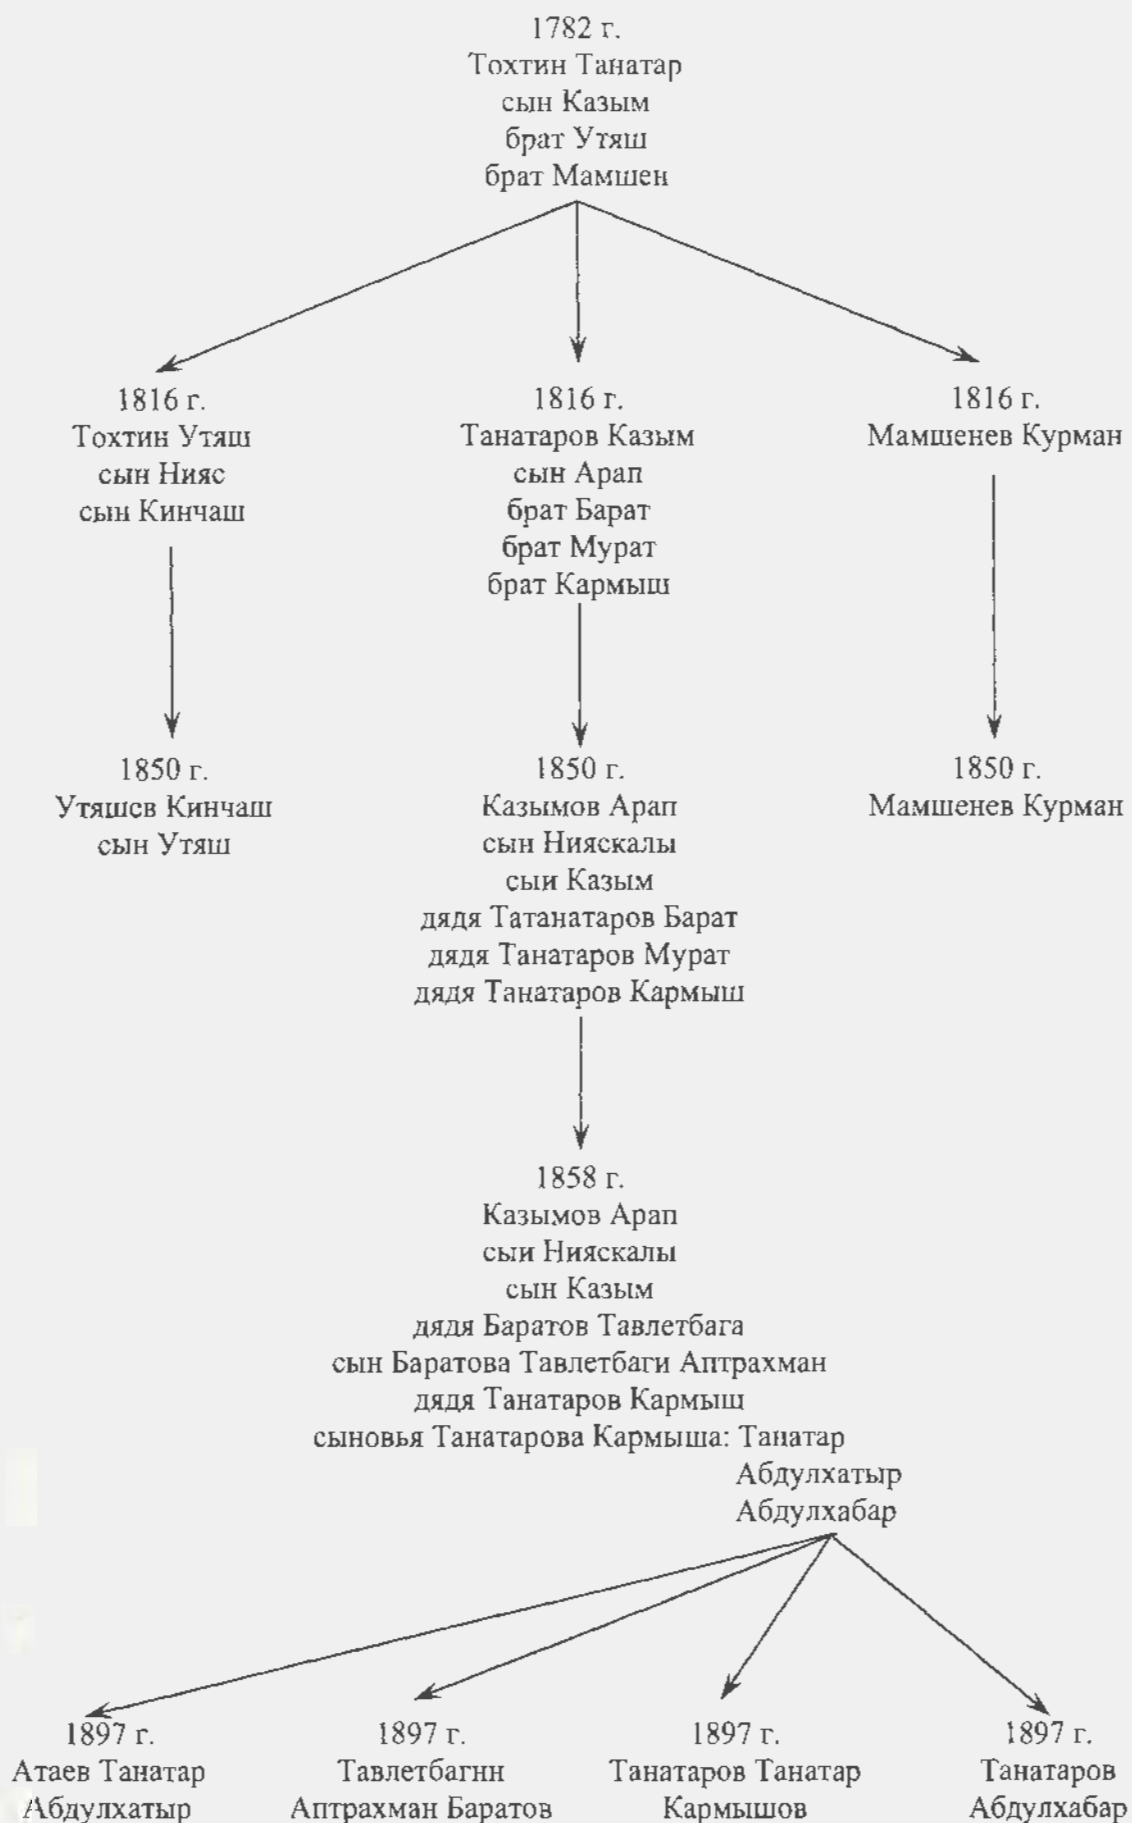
1782 г.
Тохтин Танатар
сын Казым
брат Утяш
брат Мамшен

1816 г.
Тохтин Утяш
сын Нияс
сын Кинчаш

1816 г.
Танатаров Казым
сын Арап
брат Барат
брат Мурат
брат Кармыш

1816 г.
Мамшенев Курман

1850 г.
Утяшсв Кинчаш
сын Утяш

1850 г.
Казымов Арап
сын Нияскалы
сыи Казым
дядя Татанатаров Барат
дядя Танатаров Мурат
дядя Танатаров Кармыш

1850 г.
Мамшенев Курман

1858 г.
Казымов Арап
сыи Нияскалы
сын Казым
дядя Баратов Тавлетбага
сын Баратова Тавлетбаги Аптрахман
дядя Танатаров Кармыш
сыновья Танатарова Кармыша: Танатар
Абдулхатыр
Абдулхабар

1897 г.
Атаев Танатар
Абдулхатыр

1897 г.
Тавлетбагнн
Аптрахман Баратов

1897 г.
Танатаров Танатар
Кармышов

1897 г.
Танатаров
Абдулхабар